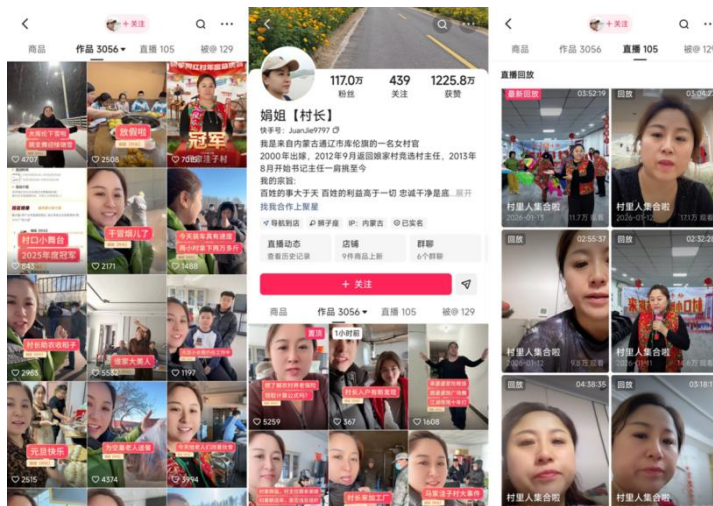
+关注

商品 作品 3056 直播 105 被@ 129

大清早下雪啦 我要修路去
4707
放假啦
2508
冠军
70 敬洼子村
村口小舞台 2025年度冠军
843
干部辅儿了
2171
今天跟车有有请我 ［illegible］
1468
村长的农村秘子
2985
谁家大美人
5532
［illegible］
1197
元旦快乐
2515
为交通老人送暖
4374
今天我的 ［illegible］
3994

117.0万 粉丝 439 关注 1225.8万 获赞

娟姐【村长】
快手号：JuanJie9797

我是来自内蒙古通辽市库伦旗的一名女村官
2000年出嫁，2012年9月返回娘家村竞选村主任，2013年8月开始书记主任一肩挑至今
我的家励：
百姓的事大于天 百姓的利益高于一切 忠诚干净是底... 展开
找我合作上聚星

导航到店 狮子座 IP：内蒙古 已实名

直播动态 查看历史记录
店铺 9件商品上新
群聊 6个群聊

+ 关注

商品 作品 3056 直播 105 被@ 129

置顶 1小时前
5259
村长入户有新发现
367
1608
村长来加工厂
马萱主打大事件

商品 作品 3056 直播 105 被@ 129

直播回放

最新回放 03:52:19
村里人集合啦
2026-01-15 11.7万 观看
回放 03:04:2
村里人集合啦
2026-01-12 17.1万 观看
回放 02:55:37
村里人集合啦
2026-01-12
回放 02:32:2
村里人集合啦
9.1万 观看
回放 04:38:35
村里人集合啦
回放 03:18:1
村里人集合啦